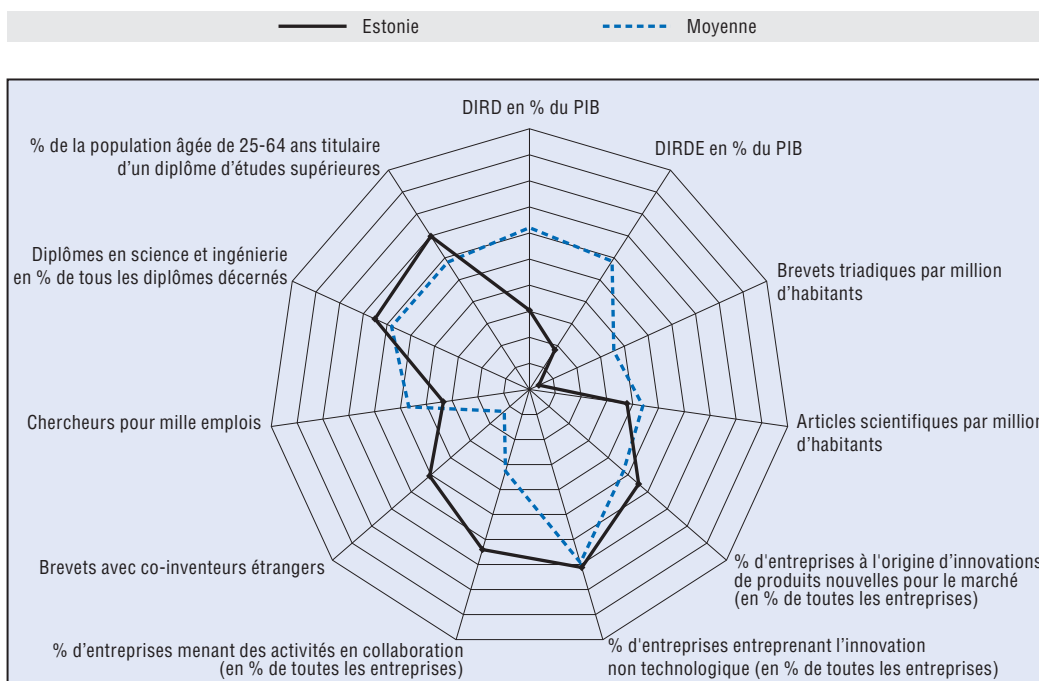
Estonie
Moyenne

DIRD en % du PIB
DIRDE en % du PIB
Brevets triadiques par million d'habitants
Articles scientifiques par million d'habitants
% d'entreprises à l'origine d'innovations de produits nouvelles pour le marché (en % de toutes les entreprises)
% d'entreprises entreprenant l'innovation non technologique (en % de toutes les entreprises)
% d'entreprises menant des activités en collaboration (en % de toutes les entreprises)
Brevets avec co-inventeurs étrangers
Chercheurs pour mille emplois
Diplômes en science et ingénierie en % de tous les diplômes décernés
% de la population âgée de 25-64 ans titulaire d'un diplôme d'études supérieures